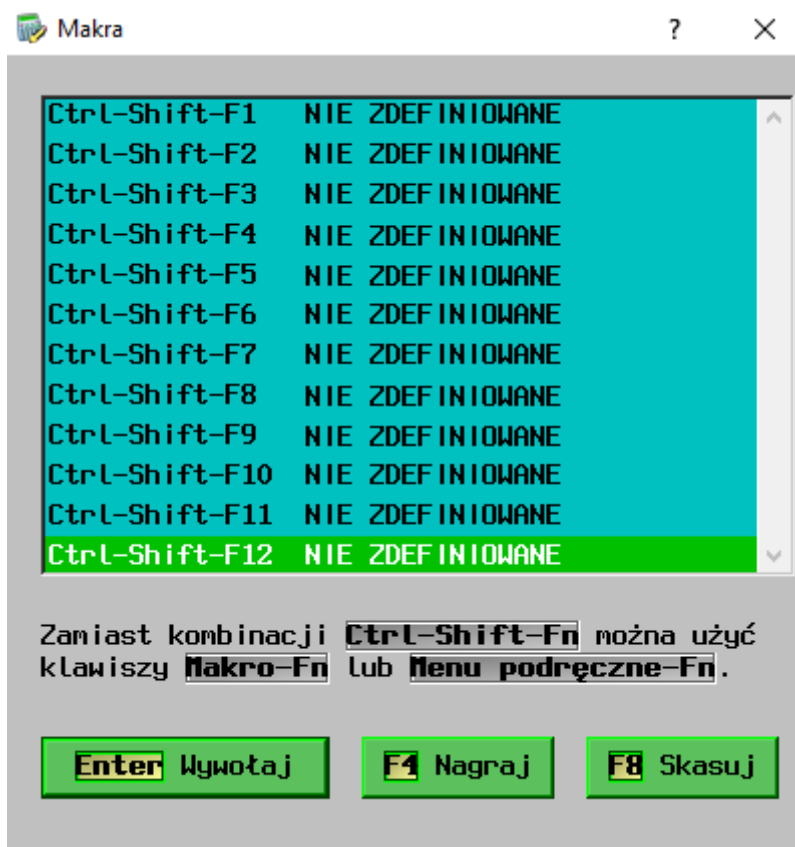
Makra

?

Ctrl-Shift-F1 NIE ZDEFINIOWANE
Ctrl-Shift-F2 NIE ZDEFINIOWANE
Ctrl-Shift-F3 NIE ZDEFINIOWANE
Ctrl-Shift-F4 NIE ZDEFINIOWANE
Ctrl-Shift-F5 NIE ZDEFINIOWANE
Ctrl-Shift-F6 NIE ZDEFINIOWANE
Ctrl-Shift-F7 NIE ZDEFINIOWANE
Ctrl-Shift-F8 NIE ZDEFINIOWANE
Ctrl-Shift-F9 NIE ZDEFINIOWANE
Ctrl-Shift-F10 NIE ZDEFINIOWANE
Ctrl-Shift-F11 NIE ZDEFINIOWANE
Ctrl-Shift-F12 NIE ZDEFINIOWANE

Zamiast kombinacji Ctrl-Shift-Fn można użyć klawiszy Makro-Fn lub Menu podręczne-Fn.

Enter Wywołaj
F4 Nagraj
F8 Skasuj